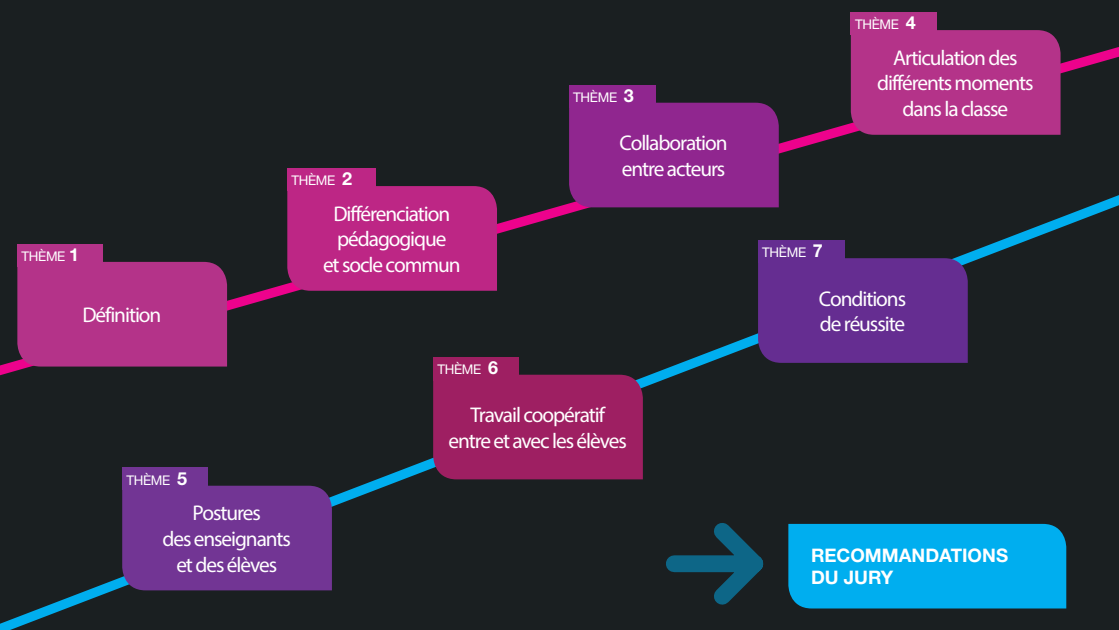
THÈME 1
Définition

THÈME 2
Différenciation pédagogique et socle commun

THÈME 3
Collaboration entre acteurs

THÈME 4
Articulation des différents moments dans la classe

THÈME 5
Postures des enseignants et des élèves

THÈME 6
Travail coopératif entre et avec les élèves

THÈME 7
Conditions de réussite

RECOMMANDATIONS DU JURY